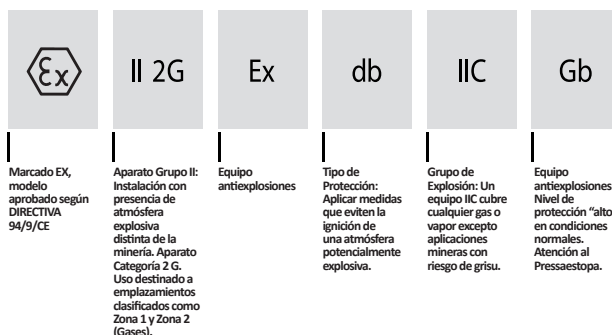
Ex

II 2G

Ex

db

IIC

Gb

Marcado EX, modelo aprobado según DIRECTIVA 94/9/CE

Aparato Grupo II: Instalación con presencia de atmósfera explosiva distinta de la minería. Aparato Categoría 2 G. Uso destinado a emplazamientos clasificados como Zona 1 y Zona 2 (Gases).

Equipo antiexplosiones

Tipo de Protección: Aplicar medidas que eviten la ignición de una atmósfera potencialmente explosiva.

Grupo de Explosión: Un equipo IIC cubre cualquier gas o vapor excepto aplicaciones mineras con riesgo de grisu.

Equipo antiexplosiones Nivel de protección "alto" en condiciones normales. Atención al Pressaestopa.